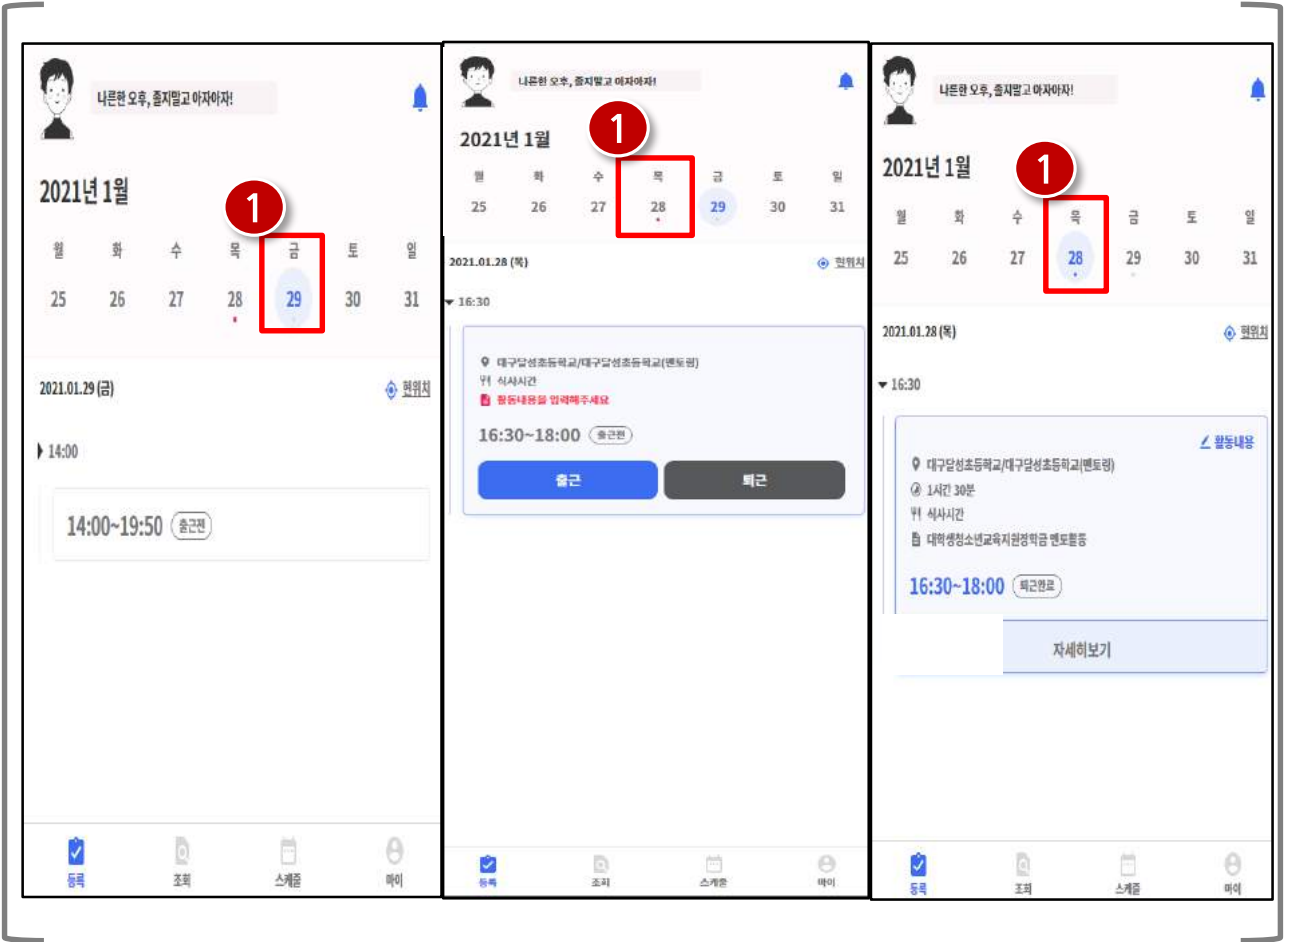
나른한 오후, 졸지말고 아자아자!

2021년 1월

1

| 월 | 화 | 수 | 목 | 금 | 토 | 일 |
|---|---|---|---|---|---|---|
| 25 | 26 | 27 | 28 | 29 | 30 | 31 |

2021.01.29 (금)

현위치

14:00

14:00~19:50 출근전

등록 조회 스케줄 마이

나른한 오후, 졸지말고 아자아자!

2021년 1월

1

| 월 | 화 | 수 | 목 | 금 | 토 | 일 |
|---|---|---|---|---|---|---|
| 25 | 26 | 27 | 28 | 29 | 30 | 31 |

2021.01.28 (목)

현위치

16:30

대구달성초등학교/대구달성초등학교(멘토링)
식사시간
활동내용을 입력해주세요

16:30~18:00 출근전

출근 퇴근

등록 조회 스케줄 마이

나른한 오후, 졸지말고 아자아자!

2021년 1월

1

| 월 | 화 | 수 | 목 | 금 | 토 | 일 |
|---|---|---|---|---|---|---|
| 25 | 26 | 27 | 28 | 29 | 30 | 31 |

2021.01.28 (목)

현위치

16:30

활동내용

대구달성초등학교/대구달성초등학교(멘토링)
1시간 30분
식사시간
대학생청소년교육지원장학금 멘토활동

16:30~18:00 퇴근완료

자세히보기

등록 조회 스케줄 마이